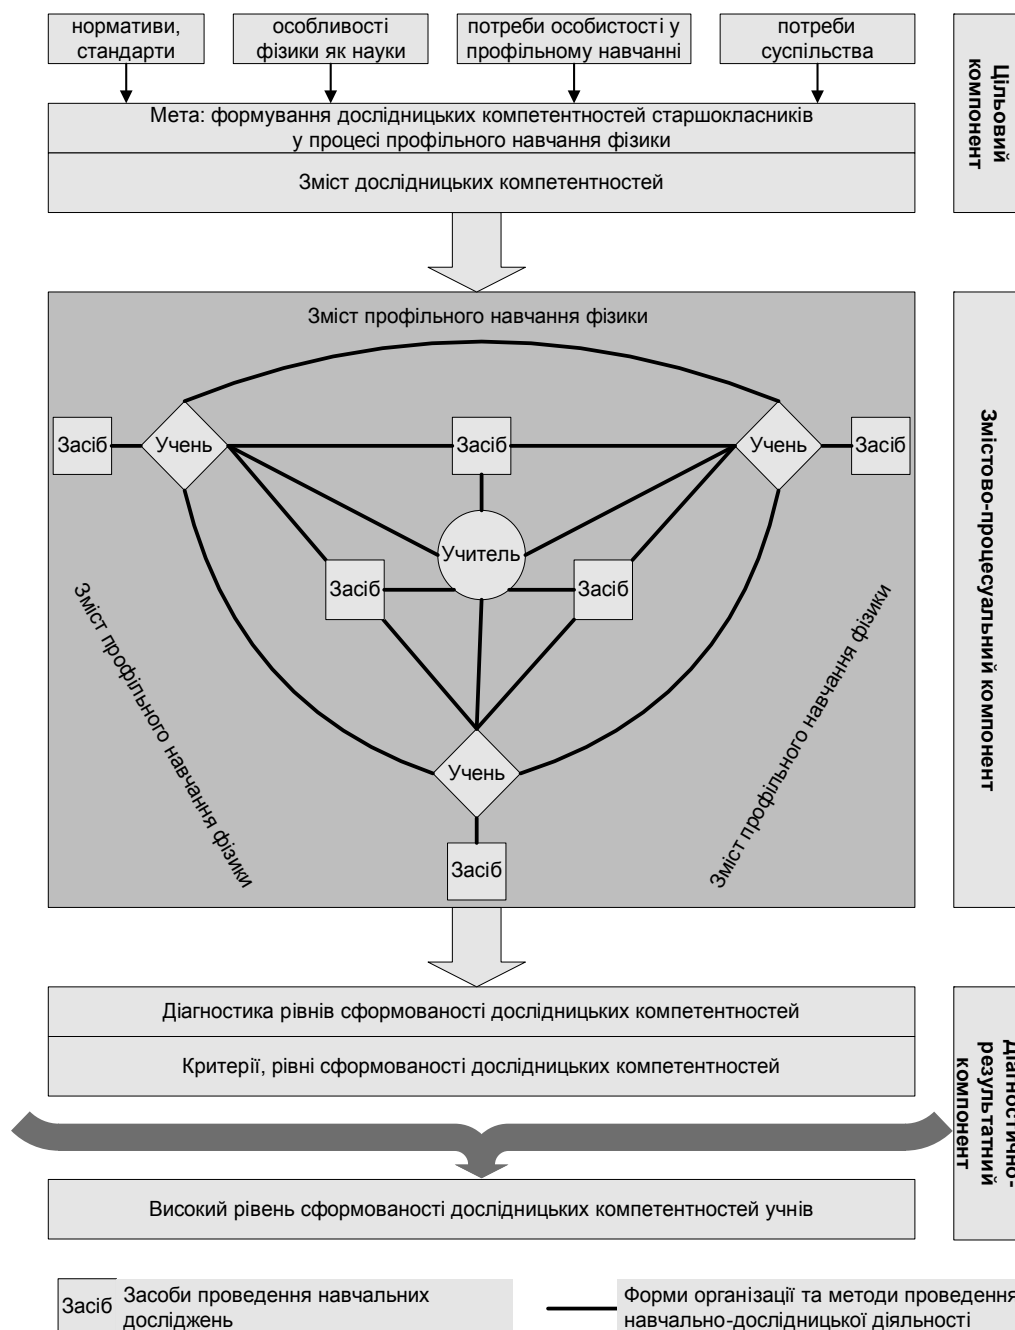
нормативи, стандарти

особливості фізики як науки

потреби особистості у профільному навчанні

потреби суспільства

Цільовий компонент

Мета: формування дослідницьких компетентностей старшокласників у процесі профільного навчання фізики

Зміст дослідницьких компетентностей

Змістово-процесуальний компонент

Зміст профільного навчання фізики

Засіб

Учень

Засіб

Учень

Засіб

Учитель

Засіб

Засіб

Зміст профільного навчання фізики

Зміст профільного навчання фізики

Учень

Засіб

Діагностично-результатний компонент

Діагностика рівнів сформованості дослідницьких компетентностей

Критерії, рівні сформованості дослідницьких компетентностей

Високий рівень сформованості дослідницьких компетентностей учнів

Засіб Засоби проведення навчальних досліджень

Форми організації та методи проведення навчально-дослідницької діяльності